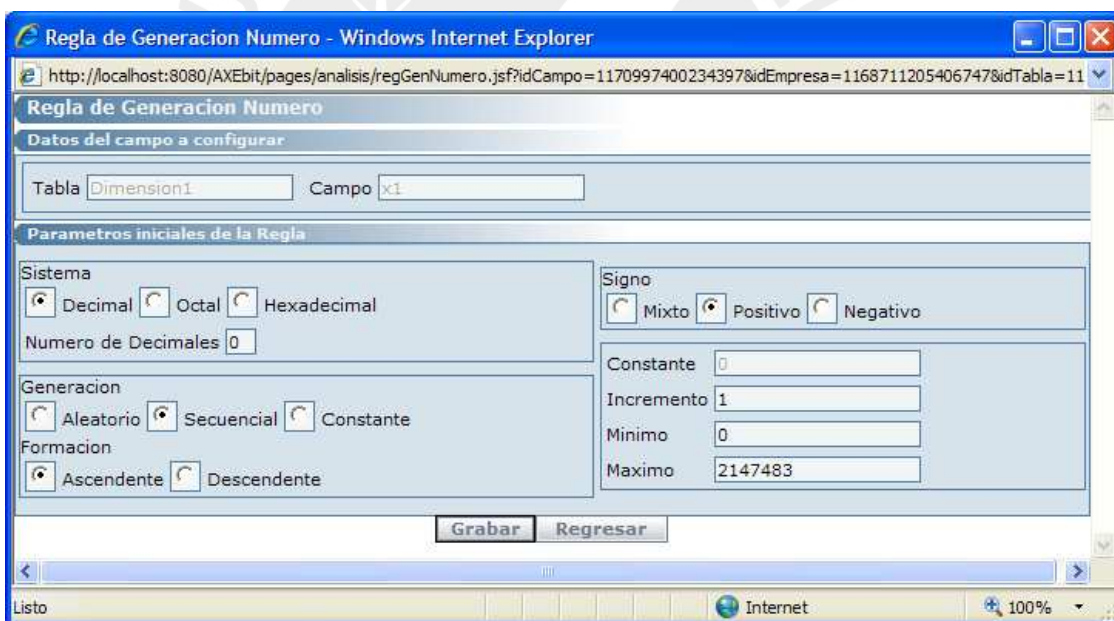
Regla de Generacion Numero - Windows Internet Explorer

http://localhost:8080/AXEbit/pages/analisis/regGenNumero.jsf?idCampo=1170997400234397&idEmpresa=1168711205406747&idTabla=11

Regla de Generacion Numero

Datos del campo a configurar

Tabla Dimension1 Campo x1

Parametros iniciales de la Regla

Sistema
Decimal Octal Hexadecimal
Numero de Decimales 0

Generacion
Aleatorio Secuencial Constante
Formacion
Ascendente Descendente

Signo
Mixto Positivo Negativo

Constante 0
Incremento 1
Minimo 0
Maximo 2147483

Grabar Regresar

Listo Internet 100%